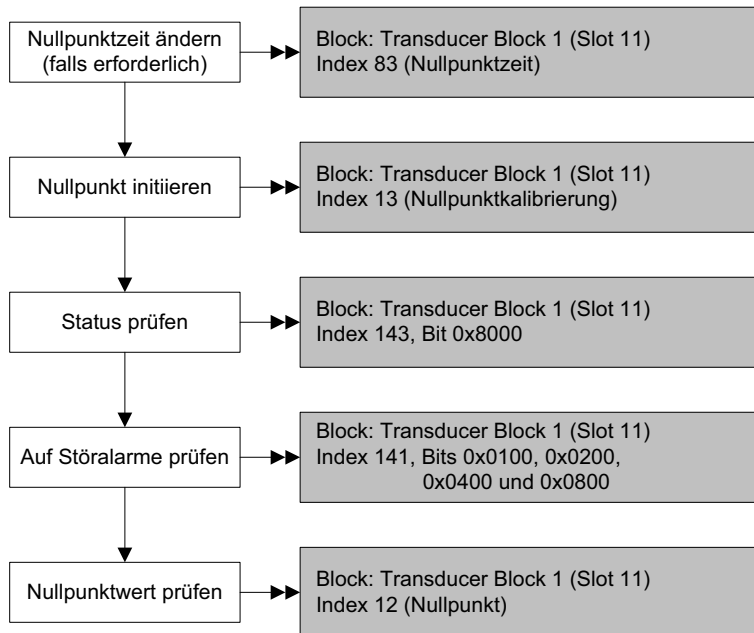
Nullpunktzeit ändern (falls erforderlich)

Block: Transducer Block 1 (Slot 11)
Index 83 (Nullpunktzeit)

Nullpunkt initiieren

Block: Transducer Block 1 (Slot 11)
Index 13 (Nullpunktkalibrierung)

Status prüfen

Block: Transducer Block 1 (Slot 11)
Index 143, Bit 0x8000

Auf Störalarme prüfen

Block: Transducer Block 1 (Slot 11)
Index 141, Bits 0x0100, 0x0200, 0x0400 und 0x0800

Nullpunktwert prüfen

Block: Transducer Block 1 (Slot 11)
Index 12 (Nullpunkt)